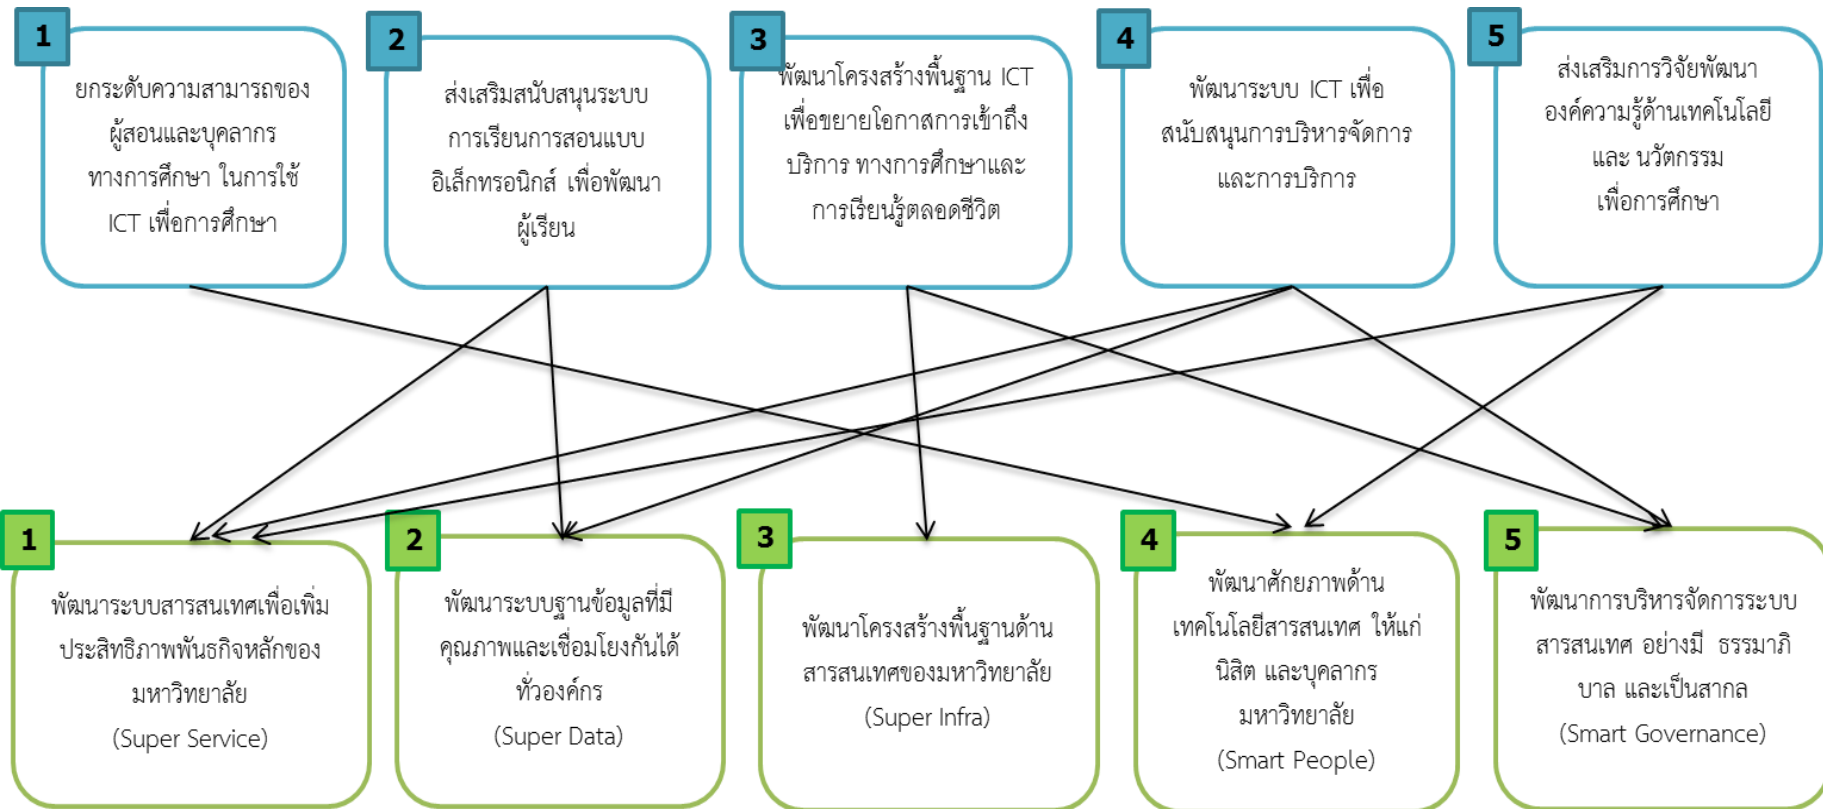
1
ยกระดับความสามารถของผู้สอนและบุคลากรทางการศึกษา ในการใช้ ICT เพื่อการศึกษา

2
ส่งเสริมสนับสนุนระบบการเรียนการสอนแบบอิเล็กทรอนิกส์ เพื่อพัฒนาผู้เรียน

3
พัฒนาโครงสร้างพื้นฐาน ICT เพื่อขยายโอกาสการเข้าถึงบริการ ทางการศึกษาและการเรียนรู้ตลอดชีวิต

4
พัฒนาระบบ ICT เพื่อสนับสนุนการบริหารจัดการและการบริการ

5
ส่งเสริมการวิจัยพัฒนาองค์ความรู้ด้านเทคโนโลยีและ นวัตกรรมเพื่อการศึกษา

1
พัฒนาระบบสารสนเทศเพื่อเพิ่มประสิทธิภาพพันธกิจหลักของมหาวิทยาลัย
(Super Service)

2
พัฒนาระบบฐานข้อมูลที่มีคุณภาพและเชื่อมโยงกันได้ทั่วองค์กร
(Super Data)

3
พัฒนาโครงสร้างพื้นฐานด้านสารสนเทศของมหาวิทยาลัย
(Super Infra)

4
พัฒนาศักยภาพด้านเทคโนโลยีสารสนเทศ ให้แก่นิสิต และบุคลากรมหาวิทยาลัย
(Smart People)

5
พัฒนาการบริหารจัดการระบบสารสนเทศ อย่างมี ธรรมาภิบาล และเป็นสากล
(Smart Governance)